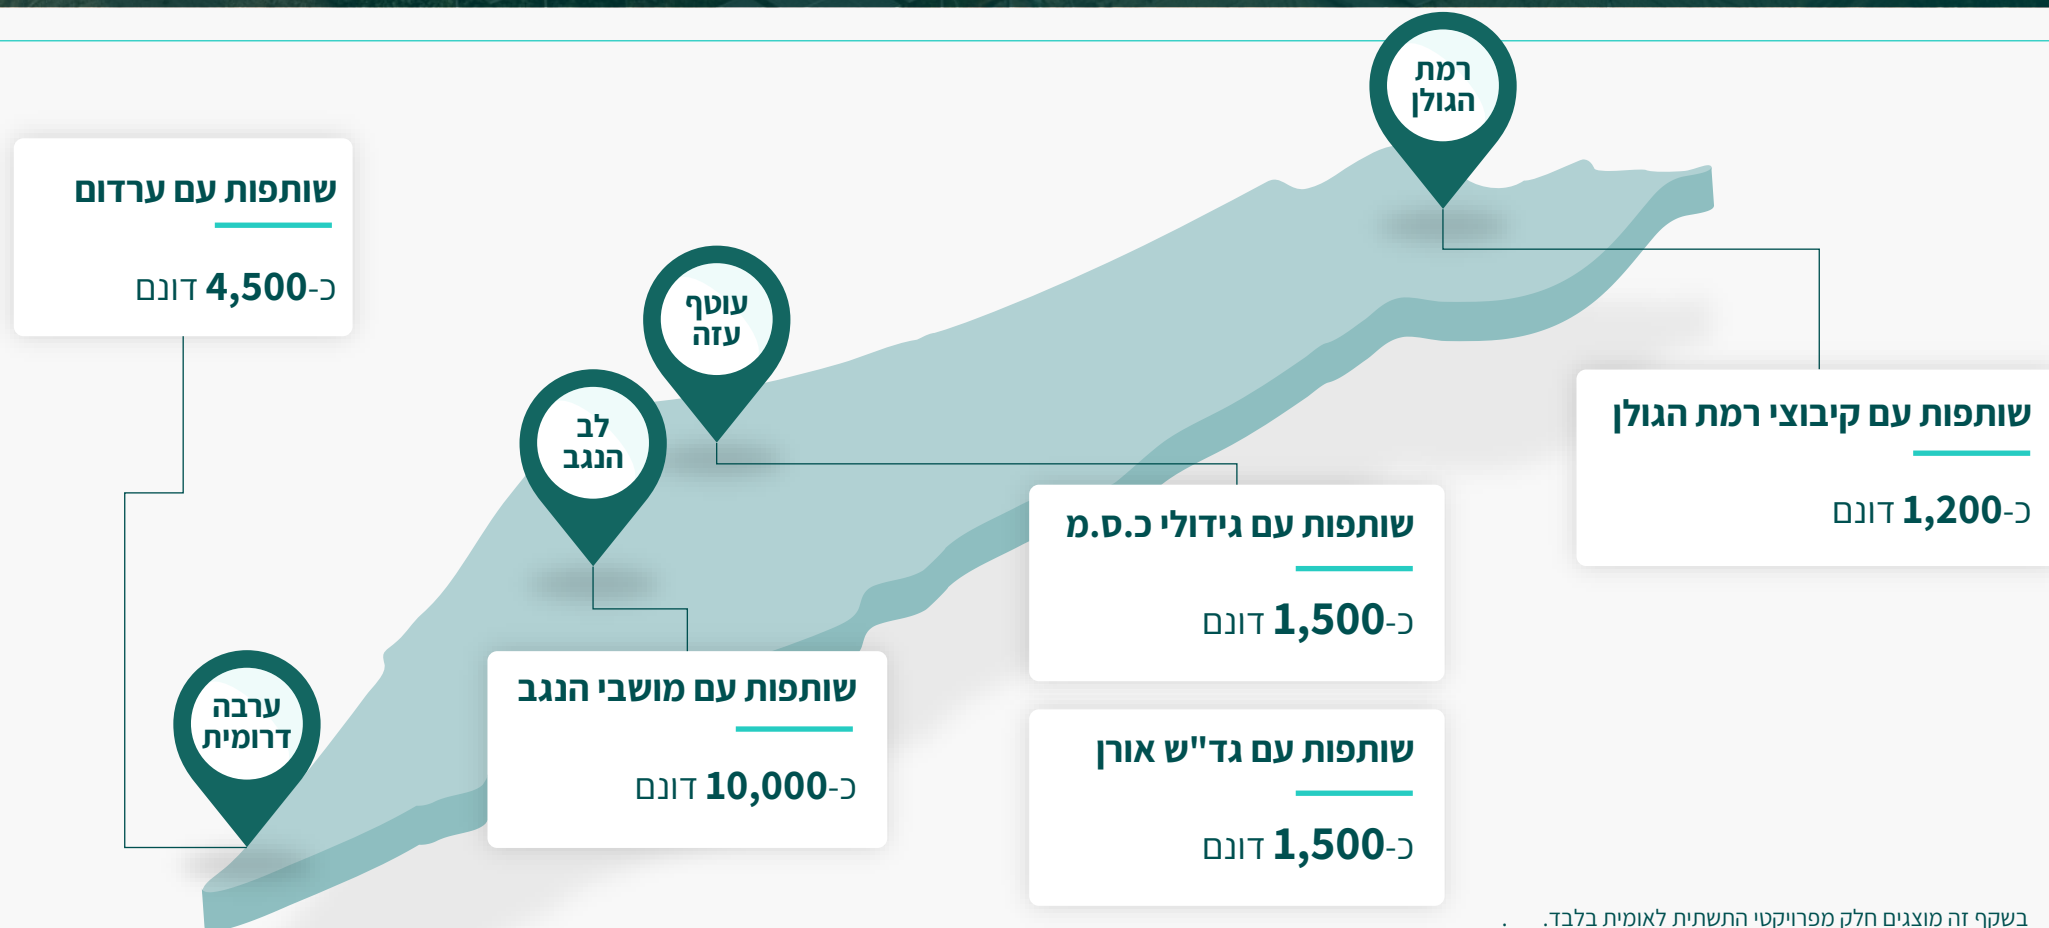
רמת הגולן

שותפות עם ערדום

כ-4,500 דונם

עוטף עזה

לב הנגב

שותפות עם קיבוצי רמת הגולן

כ-1,200 דונם

שותפות עם גידולי כ.ס.מ

כ-1,500 דונם

ערבה דרומית

שותפות עם מושבי הנגב

כ-10,000 דונם

שותפות עם גד"ש אורן

כ-1,500 דונם

בשקף זה מוצגים חלק מפרויקטי התשתית לאומית בלבד.